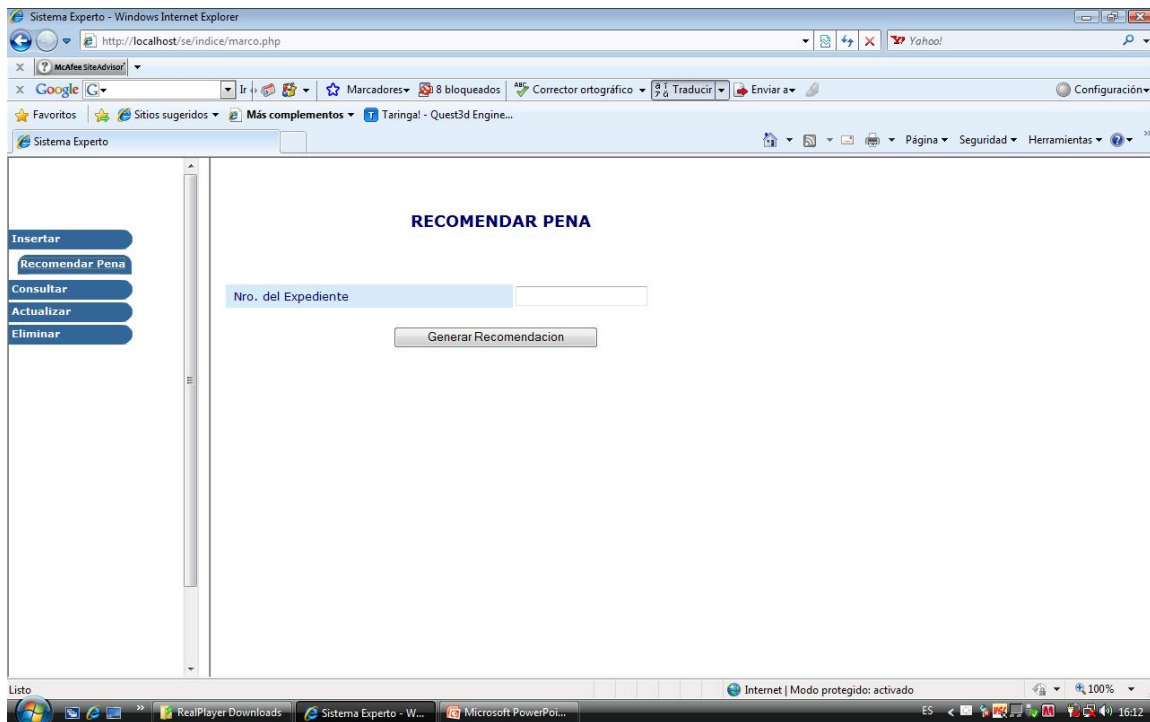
Sistema Experto - Windows Internet Explorer

http://localhost/se/indice/marco.php

Yahoo!

McAfee SiteAdvisor

Google G

Ir

Marcadores

8 bloqueados

Corrector ortográfico

Traducir

Enviar a

Configuración

Favoritos

Sitios sugeridos

Más complementos

Taringa! - Quest3d Engine...

Sistema Experto

Página

Seguridad

Herramientas

Insertar

Recomendar Pena

Consultar

Actualizar

Eliminar

RECOMENDAR PENA

Nro. del Expediente

Generar Recomendacion

Listo

Internet | Modo protegido: activado

100%

RealPlayer Downloads

Sistema Experto - W...

Microsoft PowerPoi...

ES

16:12